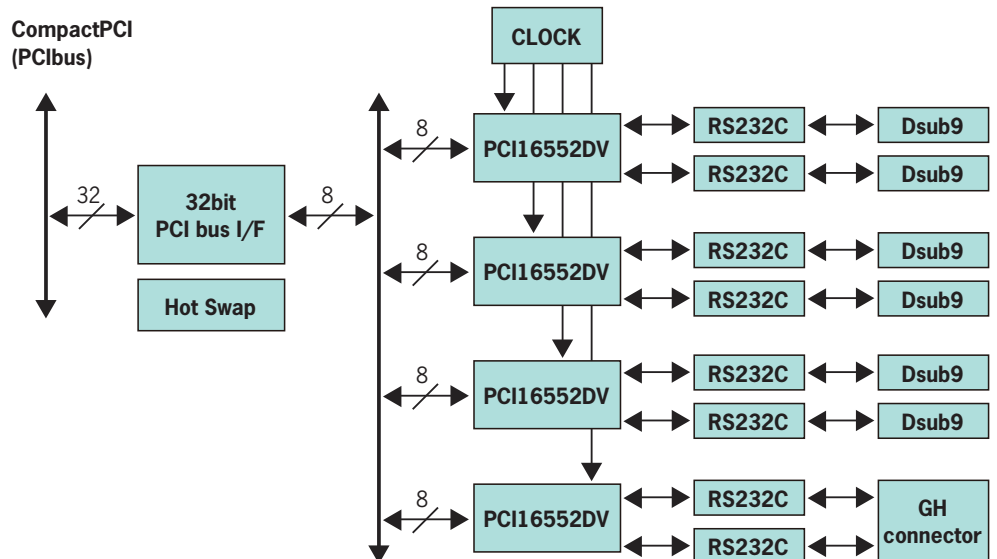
CompactPCI
(PCIbus)

32

32bit
PCI bus I/F

Hot Swap

8

CLOCK

8
PCI16552DV
RS232C
Dsub9
RS232C
Dsub9

8
PCI16552DV
RS232C
Dsub9
RS232C
Dsub9

8
PCI16552DV
RS232C
Dsub9
RS232C
Dsub9

8
PCI16552DV
RS232C
RS232C
GH connector